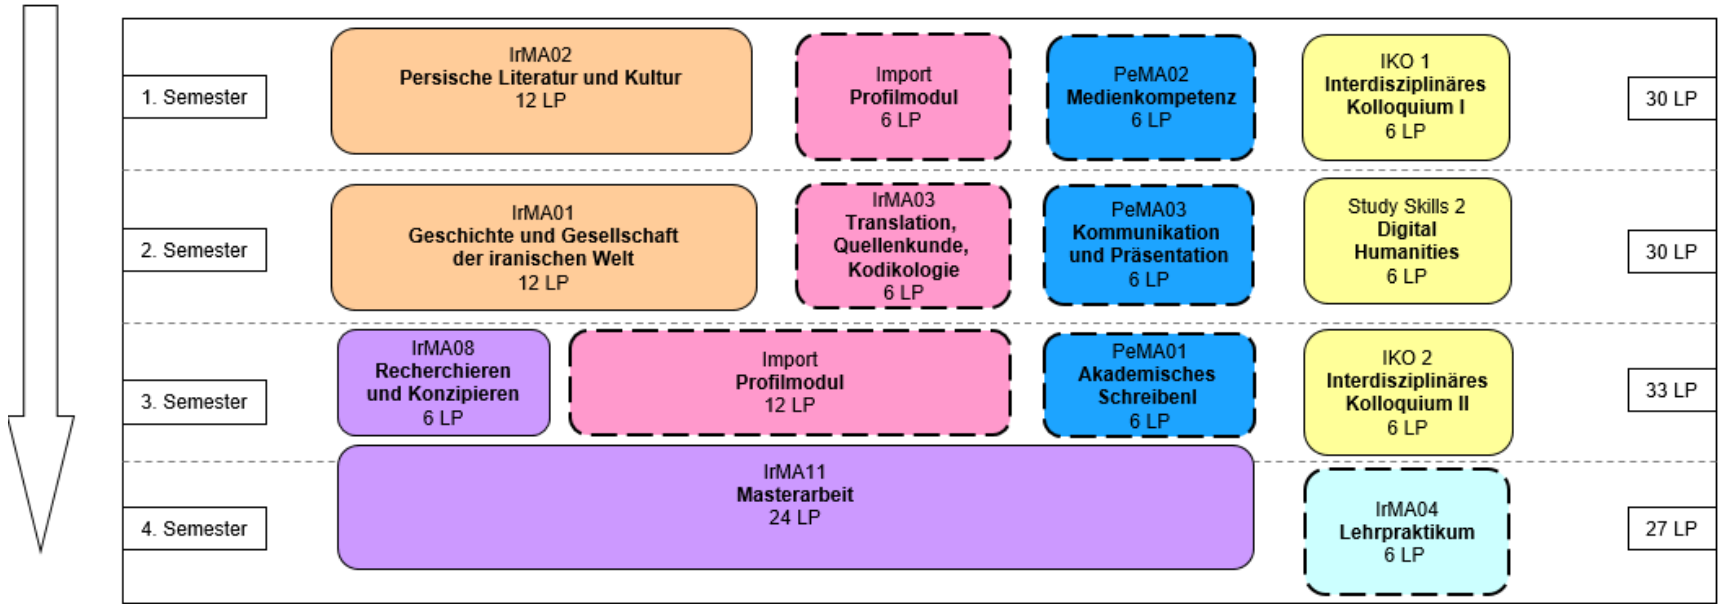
1. Semester

IrMA02
Persische Literatur und Kultur
12 LP

Import
Profilmodul
6 LP

PeMA02
Medienkompetenz
6 LP

IKO 1
Interdisziplinäres
Kolloquium I
6 LP

30 LP

2. Semester

IrMA01
Geschichte und Gesellschaft
der iranischen Welt
12 LP

IrMA03
Translation,
Quellenkunde,
Kodikologie
6 LP

PeMA03
Kommunikation
und Präsentation
6 LP

Study Skills 2
Digital
Humanities
6 LP

30 LP

3. Semester

IrMA08
Recherchieren
und Konzipieren
6 LP

Import
Profilmodul
12 LP

PeMA01
Akademisches
Schreibenl
6 LP

IKO 2
Interdisziplinäres
Kolloquium II
6 LP

33 LP

4. Semester

IrMA11
Masterarbeit
24 LP

IrMA04
Lehrpraktikum
6 LP

27 LP